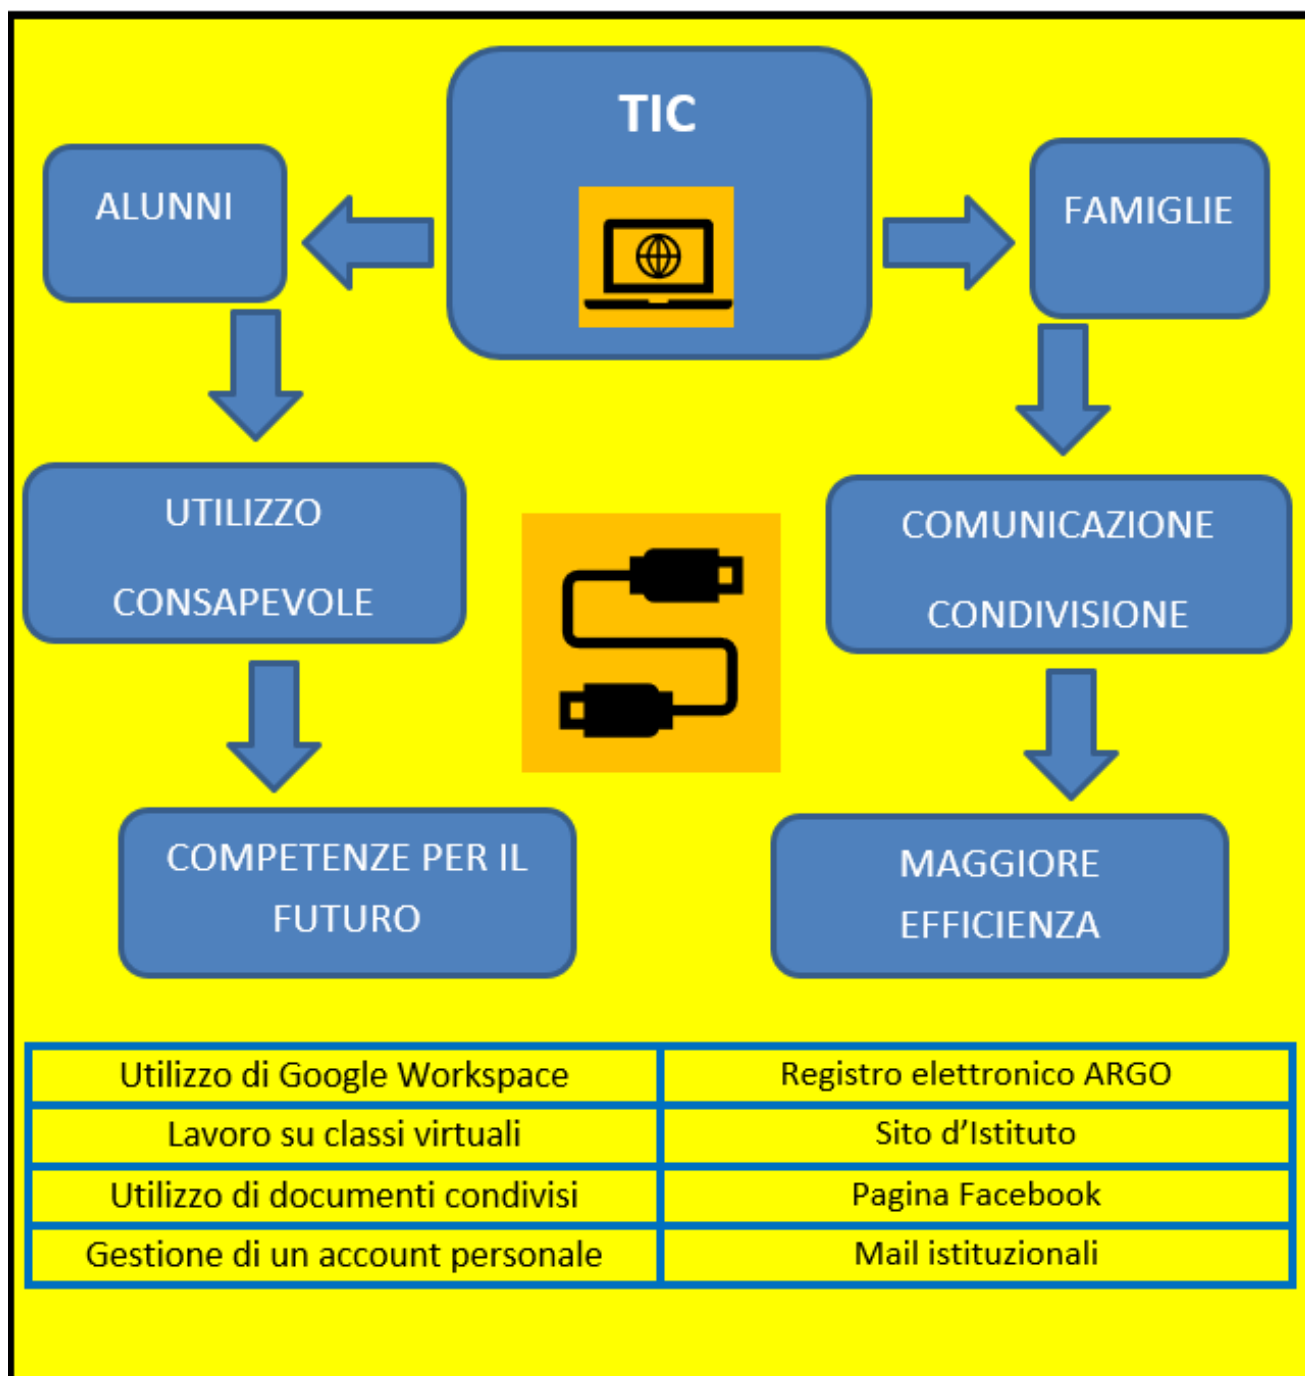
TIC

ALUNNI

FAMIGLIE

UTILIZZO

CONSAPEVOLE

COMUNICAZIONE

CONDIVISIONE

COMPETENZE PER IL FUTURO

MAGGIORE EFFICIENZA

| Utilizzo di Google Workspace | Registro elettronico ARGO |
|---|---|
| Lavoro su classi virtuali | Sito d'Istituto |
| Utilizzo di documenti condivisi | Pagina Facebook |
| Gestione di un account personale | Mail istituzionali |